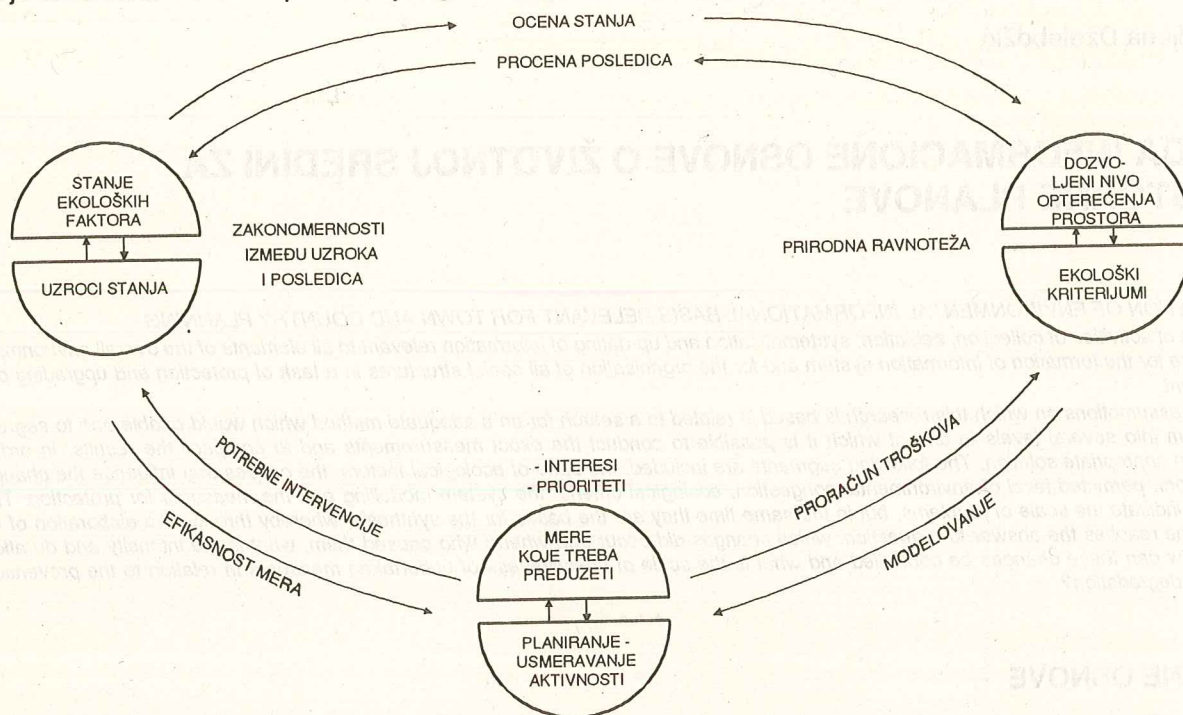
OCENA STANJA

PROCENA POSLEDICA

STANJE EKOLOŠKIH FAKTORA

UZROCI STANJA

ZAKONOMERNOSTI IZMEĐU UZROKA I POSLEDICA

PRIRODNA RAVNOTEŽA

DOZVOLJENI NIVO OPTEREĆENJA PROSTORA

EKOLOŠKI KRITERIJUMI

POTREBNE INTERVENCIJE

EFIKASNOST MERA

- INTERESI
- PRIORITETI

MERE KOJE TREBA PREDUZETI

PLANIRANJE - USMERAVANJE AKTIVNOSTI

PRORAČUN TROŠKOVA

MODELOVANJE